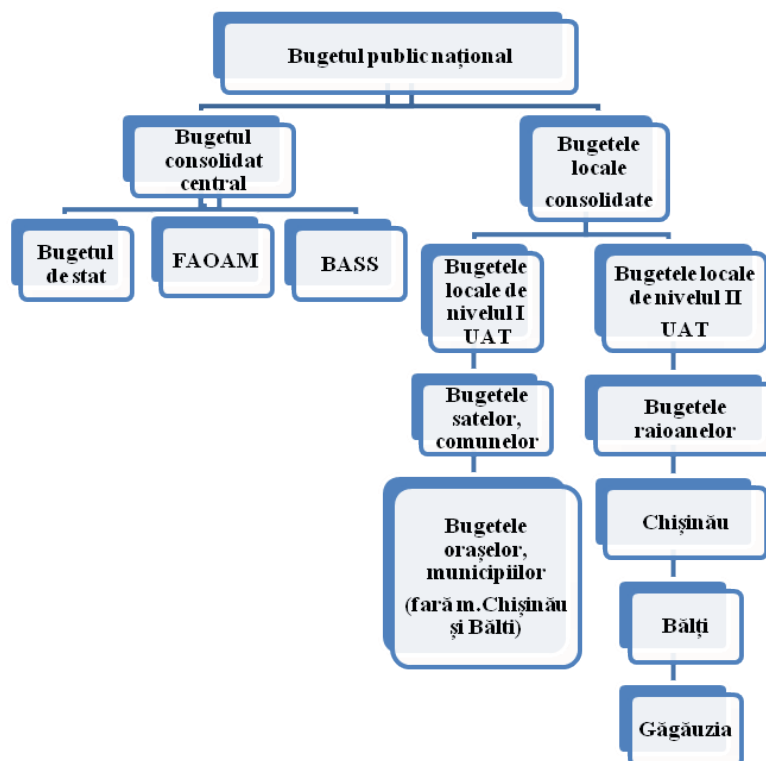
Bugetul public național

Bugetul consolidat central

Bugetele locale consolidate

Bugetul de stat

FAOAM

BASS

Bugetele locale de nivelul I UAT

Bugetele locale de nivelul II UAT

Bugetele satelor, comunelor

Bugetele raioanelor

Bugetele orașelor, municipiilor (fară m.Chișinău și Bălti)

Chișinău

Bălți

Găgăuzia